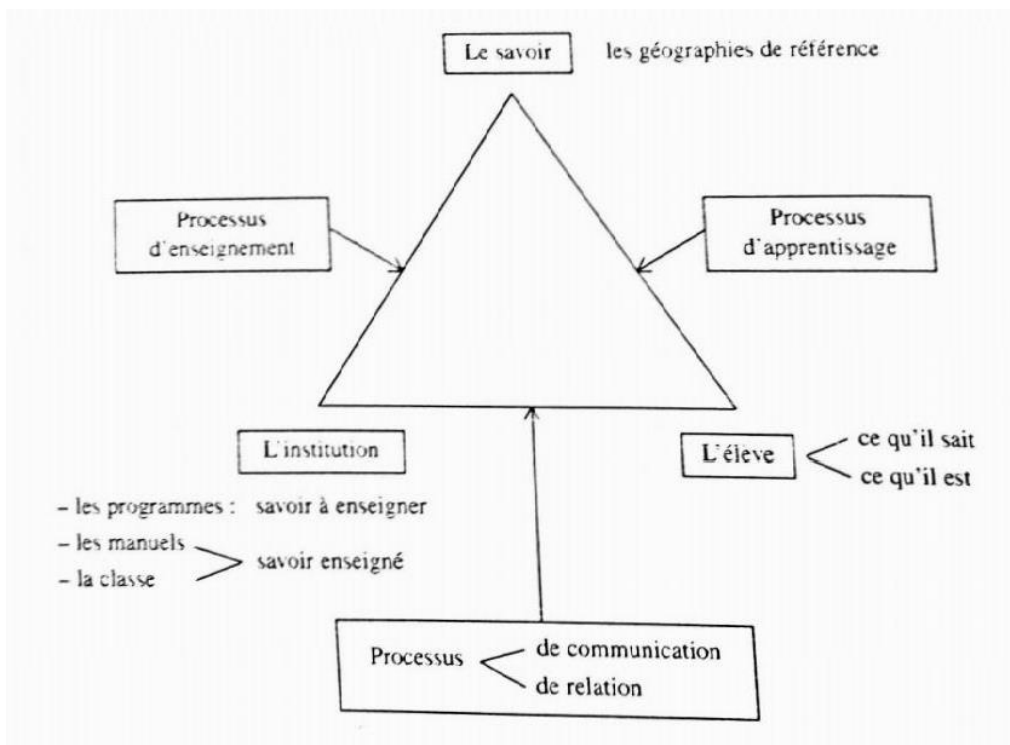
Le savoir les géographies de référence

Processus d'enseignement

Processus d'apprentissage

L'institution

– les programmes : savoir à enseigner
– les manuels
– la classe
savoir enseigné

L'élève
ce qu'il sait
ce qu'il est

Processus
de communication
de relation